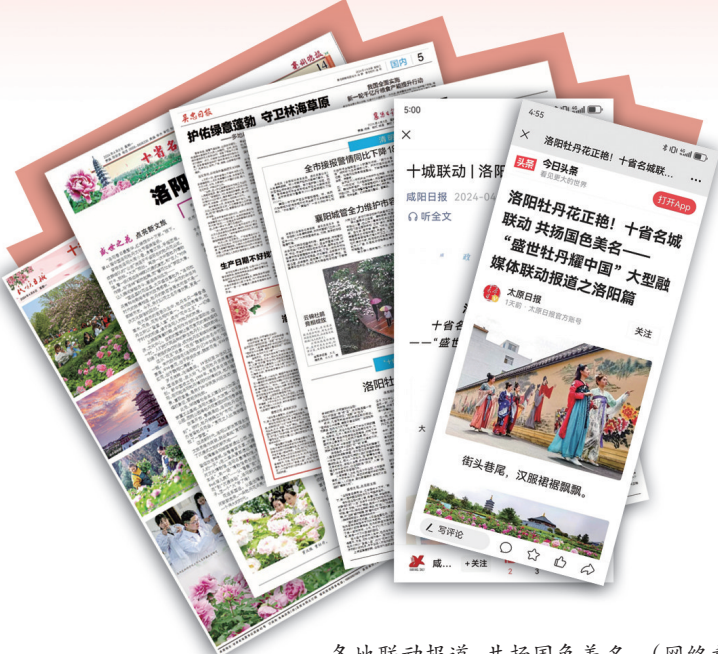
国内 5

十省名

洛阳

点亮新文旅

护佑绿意蓬勃 守卫林海草原

全市接报警情同比下降18

襄阳城管全力维护市容

生产日期不好找

洛阳牡

5:00

十城联动 | 洛阳

咸阳日报 2024-04

听全文

十省名

——"盛世

4:55

洛阳牡丹花正艳！十省名城联...

头条 今日头条 看见更大的世界

打开App

洛阳牡丹花正艳！十省名城联动 共扬国色美名——"盛世牡丹耀中国"大型融媒体联动报道之洛阳篇

太原日报
1天前 · 太原日报官方帐号

关注

街头巷尾，汉服裙裾飘飘。

写评论

咸... + 关注

各地联动报道 共扬国色美名（网络截